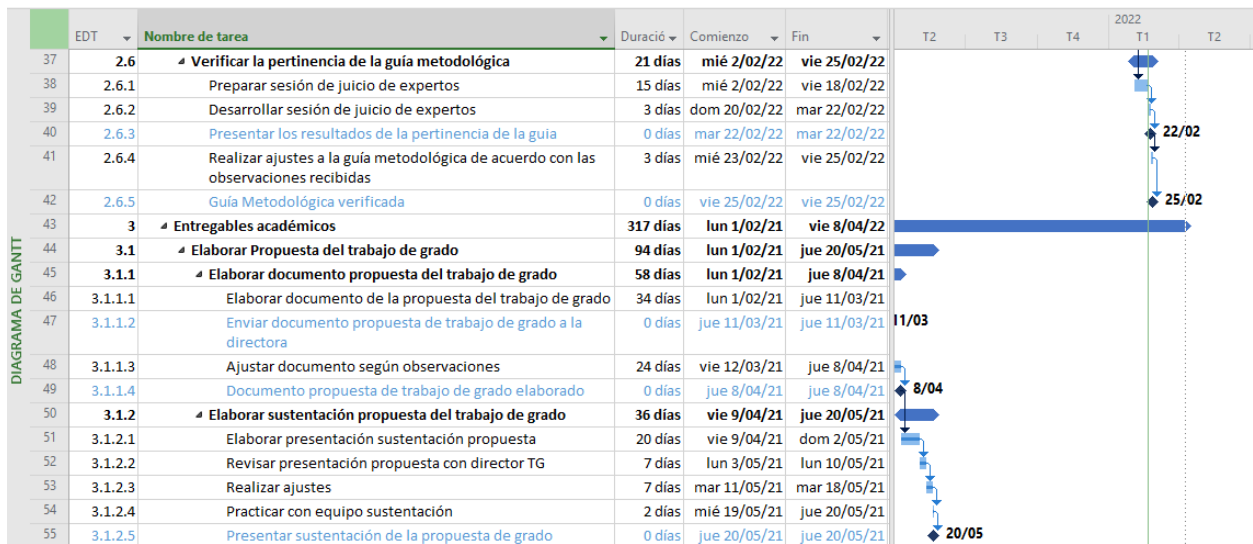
DIAGRAMA DE GANTT

|  | EDT | Nombre de tarea | Duración | Comienzo | Fin |
|---|---|---|---|---|---|
| 37 | 2.6 | ◢ Verificar la pertinencia de la guía metodológica | 21 días | mié 2/02/22 | vie 25/02/22 |
| 38 | 2.6.1 | Preparar sesión de juicio de expertos | 15 días | mié 2/02/22 | vie 18/02/22 |
| 39 | 2.6.2 | Desarrollar sesión de juicio de expertos | 3 días | dom 20/02/22 | mar 22/02/22 |
| 40 | 2.6.3 | Presentar los resultados de la pertinencia de la guia | 0 días | mar 22/02/22 | mar 22/02/22 |
| 41 | 2.6.4 | Realizar ajustes a la guía metodológica de acuerdo con las observaciones recibidas | 3 días | mié 23/02/22 | vie 25/02/22 |
| 42 | 2.6.5 | Guía Metodológica verificada | 0 días | vie 25/02/22 | vie 25/02/22 |
| 43 | 3 | ◢ Entregables académicos | 317 días | lun 1/02/21 | vie 8/04/22 |
| 44 | 3.1 | ◢ Elaborar Propuesta del trabajo de grado | 94 días | lun 1/02/21 | jue 20/05/21 |
| 45 | 3.1.1 | ◢ Elaborar documento propuesta del trabajo de grado | 58 días | lun 1/02/21 | jue 8/04/21 |
| 46 | 3.1.1.1 | Elaborar documento de la propuesta del trabajo de grado | 34 días | lun 1/02/21 | jue 11/03/21 |
| 47 | 3.1.1.2 | Enviar documento propuesta de trabajo de grado a la directora | 0 días | jue 11/03/21 | jue 11/03/21 |
| 48 | 3.1.1.3 | Ajustar documento según observaciones | 24 días | vie 12/03/21 | jue 8/04/21 |
| 49 | 3.1.1.4 | Documento propuesta de trabajo de grado elaborado | 0 días | jue 8/04/21 | jue 8/04/21 |
| 50 | 3.1.2 | ◢ Elaborar sustentación propuesta del trabajo de grado | 36 días | vie 9/04/21 | jue 20/05/21 |
| 51 | 3.1.2.1 | Elaborar presentación sustentación propuesta | 20 días | vie 9/04/21 | dom 2/05/21 |
| 52 | 3.1.2.2 | Revisar presentación propuesta con director TG | 7 días | lun 3/05/21 | lun 10/05/21 |
| 53 | 3.1.2.3 | Realizar ajustes | 7 días | mar 11/05/21 | mar 18/05/21 |
| 54 | 3.1.2.4 | Practicar con equipo sustentación | 2 días | mié 19/05/21 | jue 20/05/21 |
| 55 | 3.1.2.5 | Presentar sustentación de la propuesta de grado | 0 días | jue 20/05/21 | jue 20/05/21 |

2022
T2 T3 T4 T1 T2
22/02
25/02
11/03
8/04
20/05